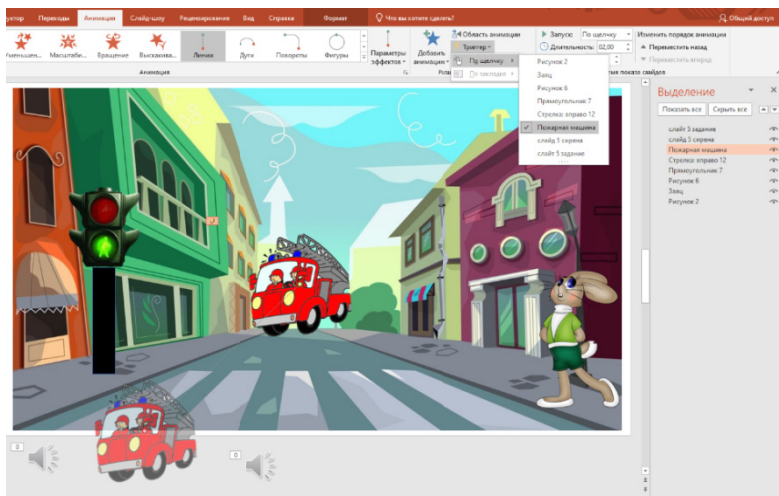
уктор Переходы Анимация Слайд-шоу Рецензирование Вид Справка Формат Что вы хотите сделать? Общий доступ

Уменьшен... Масштаби... Вращение Выскакива... Линии Дуги Повороты Фигуры Параметры эффектов Добавить анимацию Область анимации Триггер По щелчку По закладке Запуск: По щелчку Длительность: 02,00 Изменить порядок анимации Переместить назад Переместить вперед

Анимация

Рисунок 2
Заяц
Рисунок 6
Прямоугольник 7
Стрелка: вправо 12
Пожарная машина
слайд 1 сирена
слайд 5 задание

Выделение
Показать все Скрыть все
слайд 5 задание
слайд 5 сирена
Пожарная машина
Стрелка: вправо 12
Прямоугольник 7
Рисунок 6
Заяц
Рисунок 2

0
0